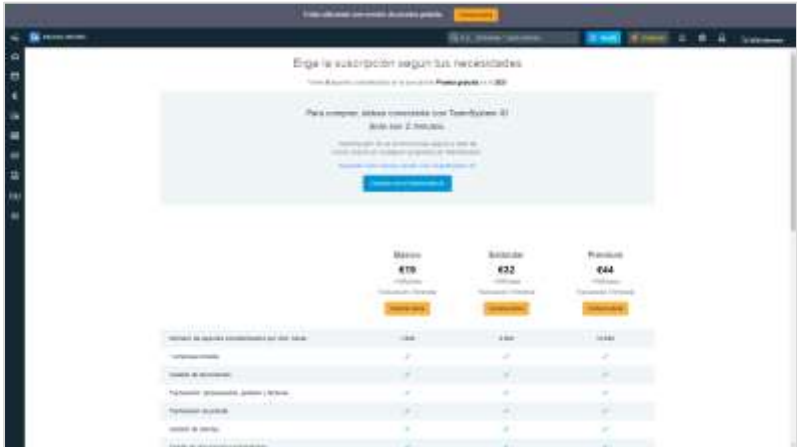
Estás utilizando una versión de prueba gratuita. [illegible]

Elige la suscripción según tus necesidades

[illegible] Prueba gratuita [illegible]

Para comprar, debes conectarte con TeamSystem ID
sólo son 2 minutos

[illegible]

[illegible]

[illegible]

Básico
€19
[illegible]

Estándar
€32
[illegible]

Premium
€44
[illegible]

| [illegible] | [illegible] | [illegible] | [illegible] |
|---|---|---|---|
| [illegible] | ✓ | ✓ | ✓ |
| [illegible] | ✓ | ✓ | ✓ |
| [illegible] | ✓ | ✓ | ✓ |
| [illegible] | ✓ | ✓ | ✓ |
| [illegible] | ✓ | ✓ | ✓ |
| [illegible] | ✓ | ✓ | ✓ |